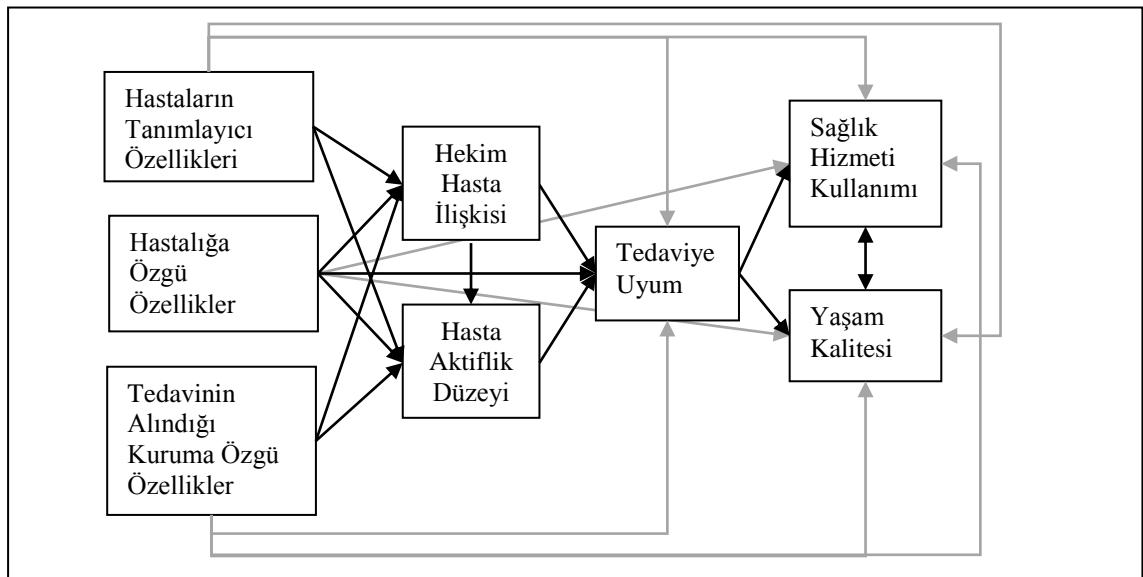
Hastaların Tanımlayıcı Özellikleri

Hastalığa Özgü Özellikler

Tedavinin Alındığı Kuruma Özgü Özellikler

Hekim Hasta İlişkisi

Hasta Aktiflik Düzeyi

Tedaviye Uyum

Sağlık Hizmeti Kullanımı

Yaşam Kalitesi